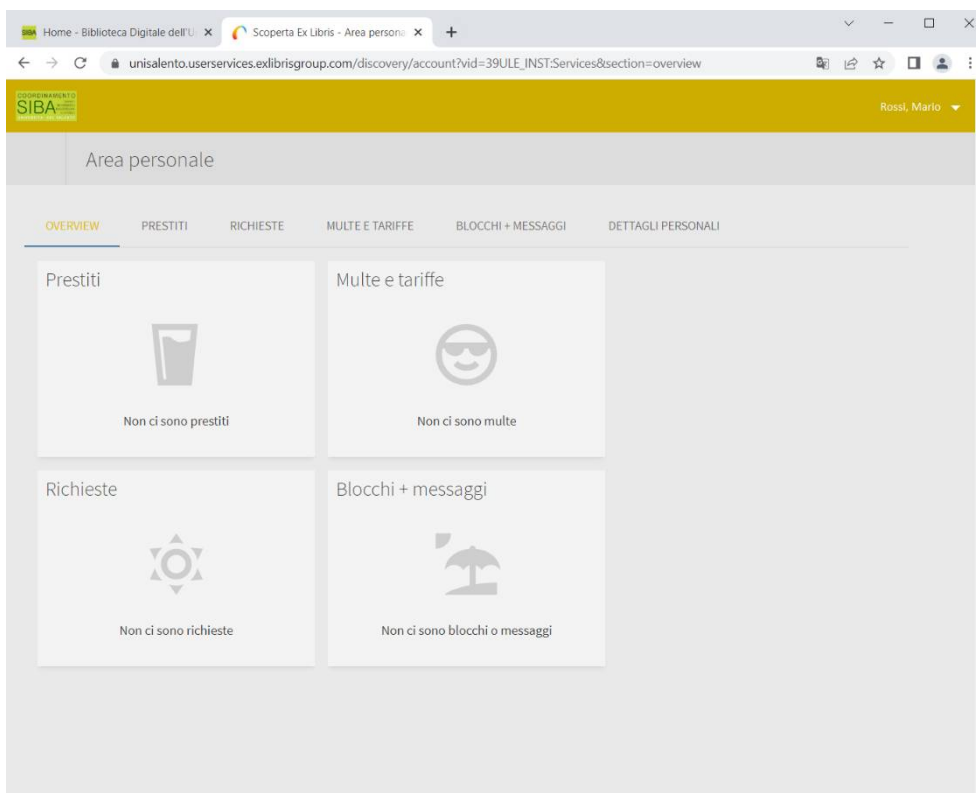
SIBA Home - Biblioteca Digitale dell'U ×
Scoperta Ex Libris - Area persona ×
+

unisalento.userservices.exlibrisgroup.com/discovery/account?vid=39ULE_INST:Services&section=overview

COORDINAMENTO SIBA

Rossi, Mario

Area personale

OVERVIEW PRESTITI RICHIESTE MULTE E TARIFFE BLOCCHI + MESSAGGI DETTAGLI PERSONALI

Prestiti

Non ci sono prestiti

Multe e tariffe

Non ci sono multe

Richieste

Non ci sono richieste

Blocchi + messaggi

Non ci sono blocchi o messaggi